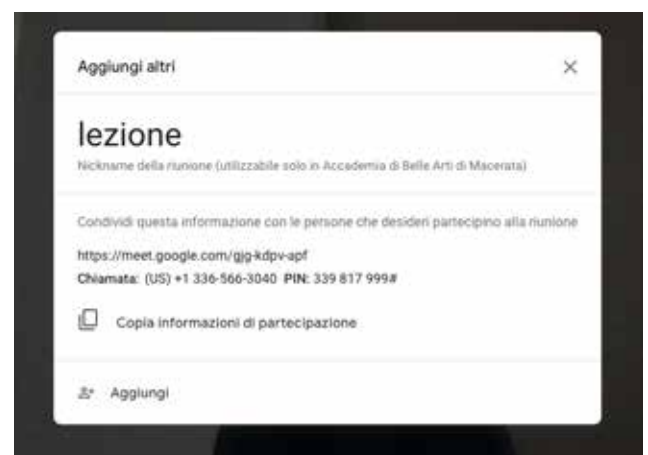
Aggiungi altri

×

lezione

Nickname della riunione (utilizzabile solo in Accademia di Belle Arti di Macerata)

Condividi questa informazione con le persone che desideri partecipino alla riunione

https://meet.google.com/gjg-kdpv-apf

Chiamata: (US) +1 336-566-3040 PIN: 339 817 999#

Copia informazioni di partecipazione

Aggiungi